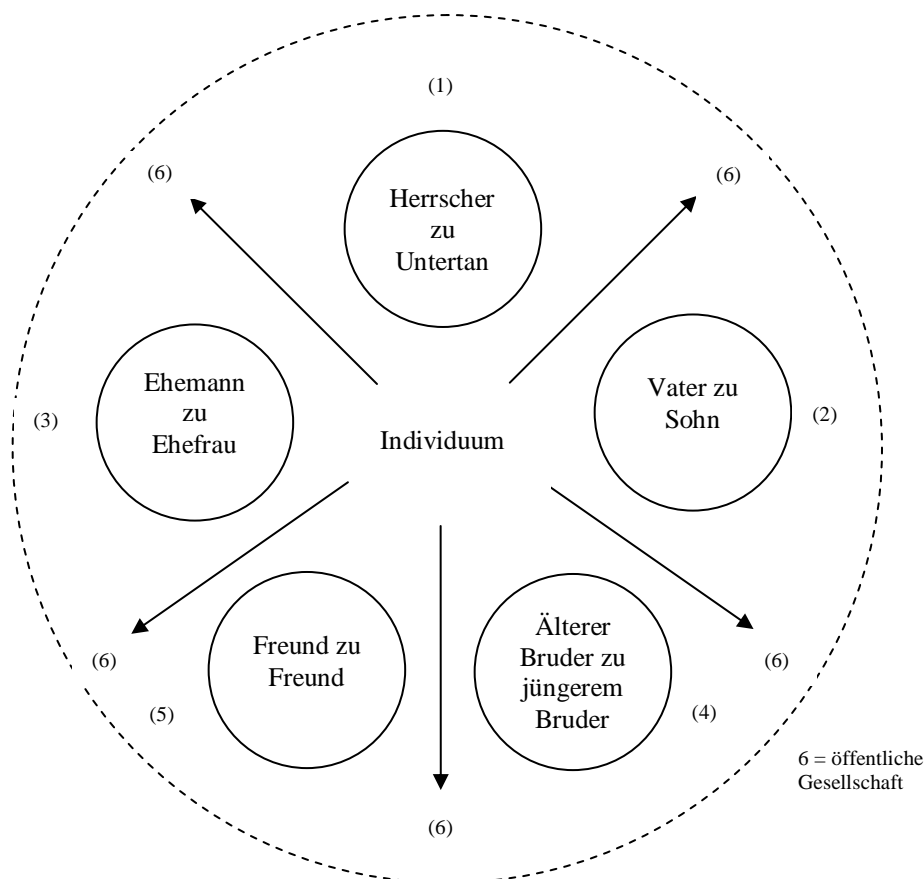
(1)

(6)

Herrscher zu Untertan

(6)

Ehemann zu Ehefrau

(3)

Individuum

Vater zu Sohn

(2)

(6)

Freund zu Freund

(5)

Älterer Bruder zu jüngerem Bruder

(4)

(6)

6 = öffentliche Gesellschaft

(6)